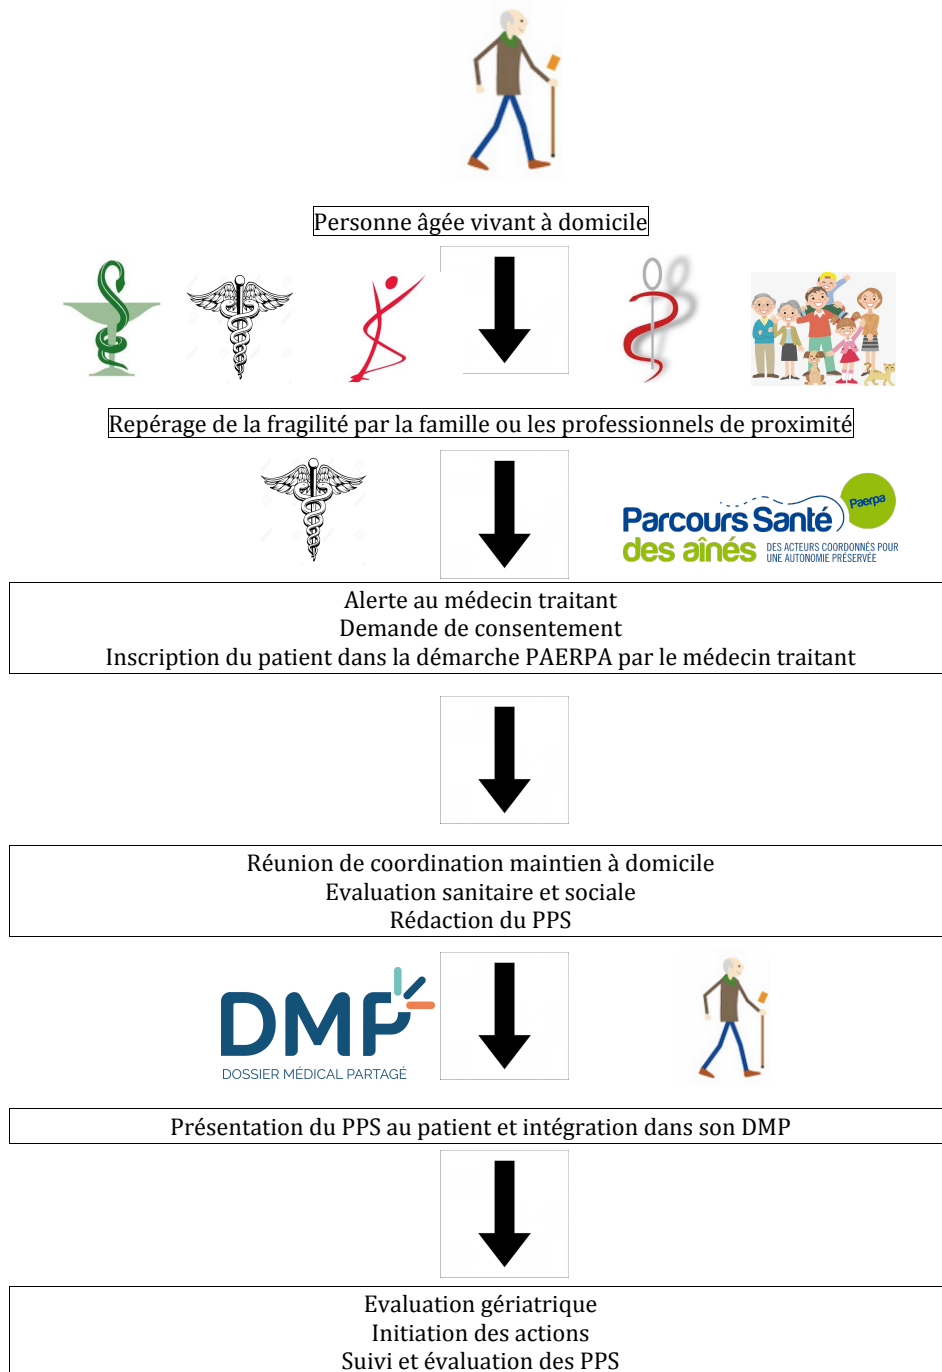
Personne âgée vivant à domicile

Repérage de la fragilité par la famille ou les professionnels de proximité

Parcours Santé des aînés

Paerpa

DES ACTEURS COORDONNÉS POUR UNE AUTONOMIE PRÉSERVÉE

Alerte au médecin traitant
Demande de consentement
Inscription du patient dans la démarche PAERPA par le médecin traitant

Réunion de coordination maintien à domicile
Evaluation sanitaire et sociale
Rédaction du PPS

DMP
DOSSIER MÉDICAL PARTAGÉ

Présentation du PPS au patient et intégration dans son DMP

Evaluation gériatrique
Initiation des actions
Suivi et évaluation des PPS